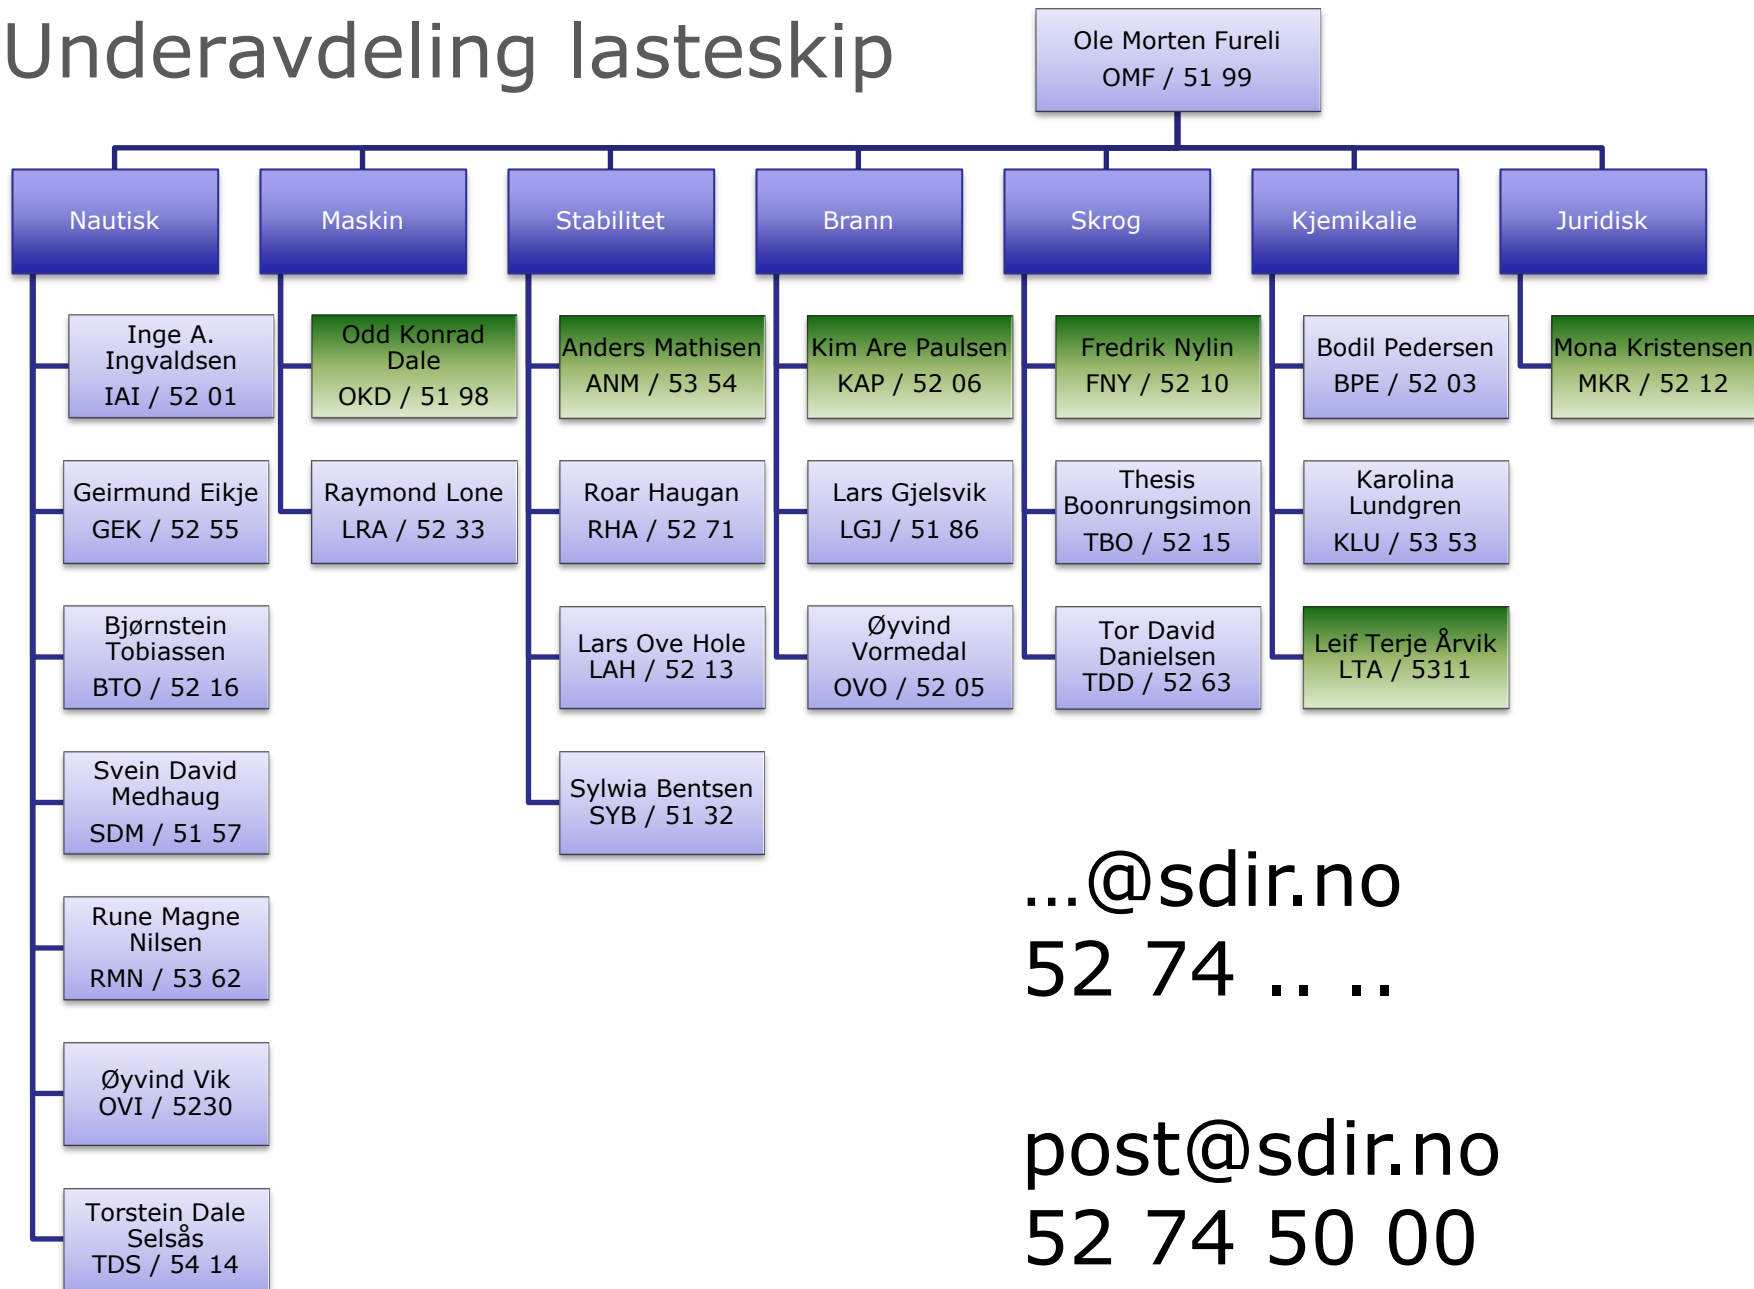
Underavdeling lasteskip

Ole Morten Fureli
OMF / 51 99

Nautisk

Inge A. Ingvaldsen
IAI / 52 01

Geirmund Eikje
GEK / 52 55

Bjørnstein Tobiassen
BTO / 52 16

Svein David Medhaug
SDM / 51 57

Rune Magne Nilsen
RMN / 53 62

Øyvind Vik
OVI / 5230

Torstein Dale Selsås
TDS / 54 14

Maskin

Odd Konrad Dale
OKD / 51 98

Raymond Lone
LRA / 52 33

Stabilitet

Anders Mathisen
ANM / 53 54

Roar Haugan
RHA / 52 71

Lars Ove Hole
LAH / 52 13

Sylwia Bentsen
SYB / 51 32

Brann

Kim Are Paulsen
KAP / 52 06

Lars Gjelsvik
LGJ / 51 86

Øyvind Vormedal
OVO / 52 05

Skrog

Fredrik Nylin
FNY / 52 10

Thesis Boonrungsimon
TBO / 52 15

Tor David Danielsen
TDD / 52 63

Kjemikalie

Bodil Pedersen
BPE / 52 03

Karolina Lundgren
KLU / 53 53

Leif Terje Årvik
LTA / 5311

Juridisk

Mona Kristensen
MKR / 52 12

…@sdir.no
52 74 .. ..

post@sdir.no
52 74 50 00